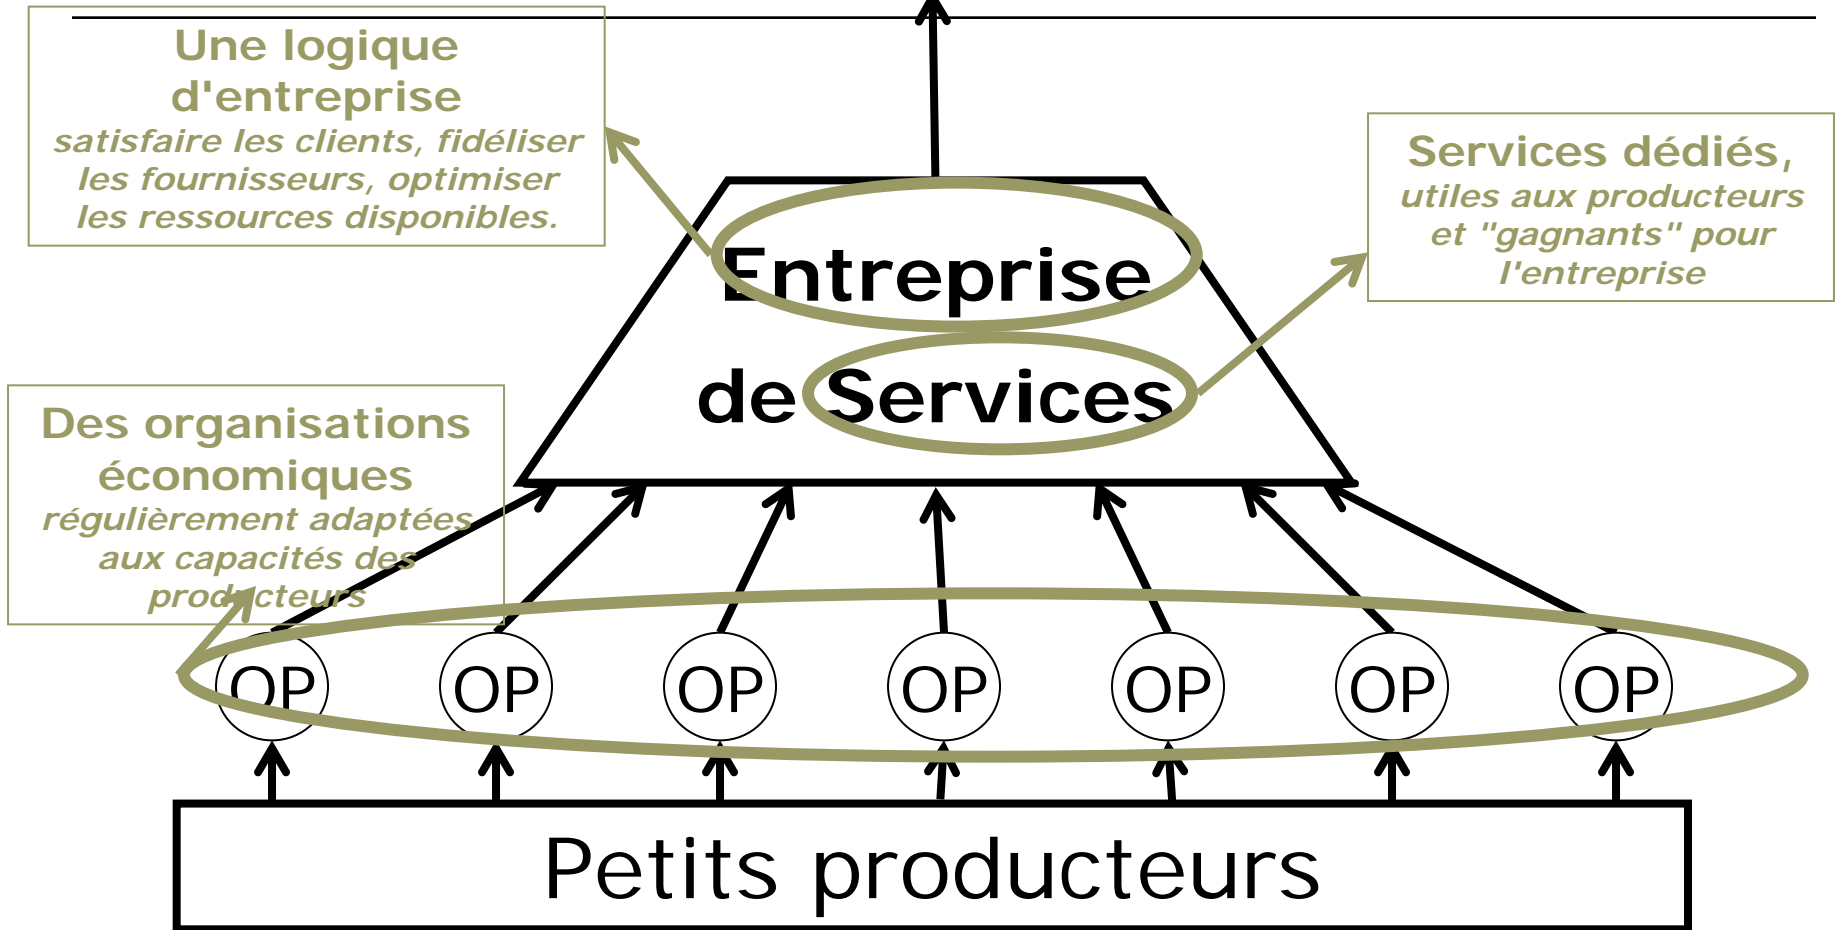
Une logique d'entreprise
satisfaire les clients, fidéliser les fournisseurs, optimiser les ressources disponibles.

Services dédiés,
utiles aux producteurs et "gagnants" pour l'entreprise

Entreprise de Services

Des organisations économiques
régulièrement adaptées aux capacités des producteurs

OP OP OP OP OP OP OP

Petits producteurs